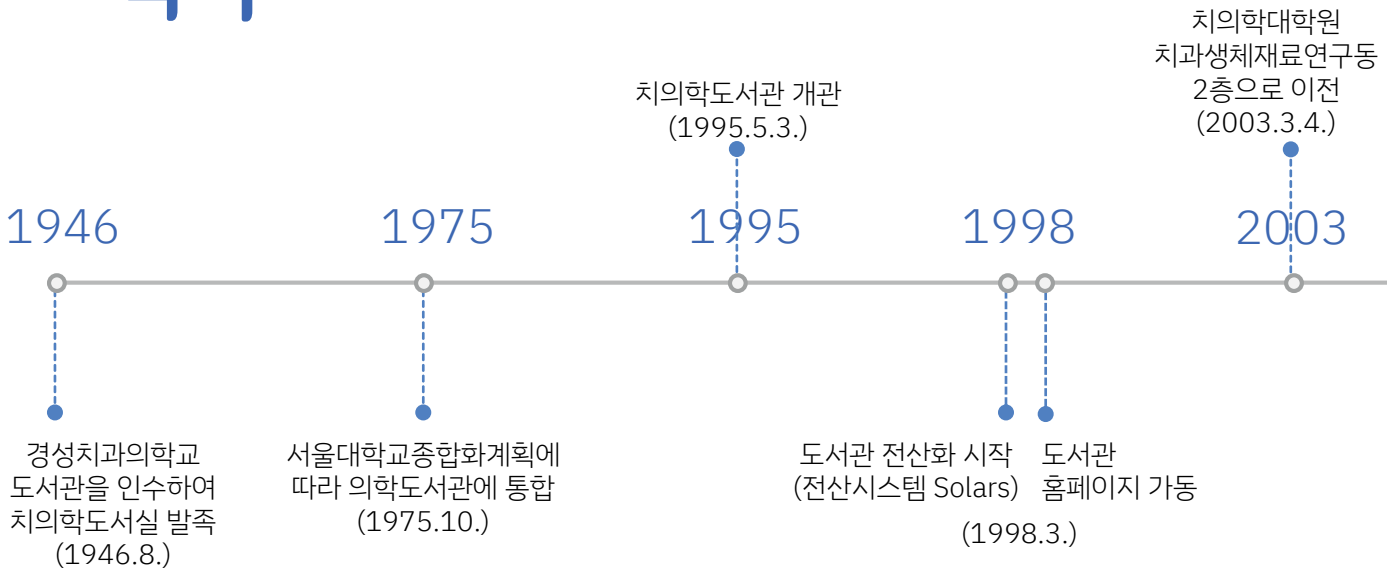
치의학대학원
치과생체재료연구동
2층으로 이전
(2003.3.4.)

치의학도서관 개관
(1995.5.3.)

1946
1975
1995
1998
2003

경성치과의학교
도서관을 인수하여
치의학도서실 발족
(1946.8.)

서울대학교종합화계획에
따라 의학도서관에 통합
(1975.10.)

도서관 전산화 시작
(전산시스템 Solars)

도서관
홈페이지 가동

(1998.3.)